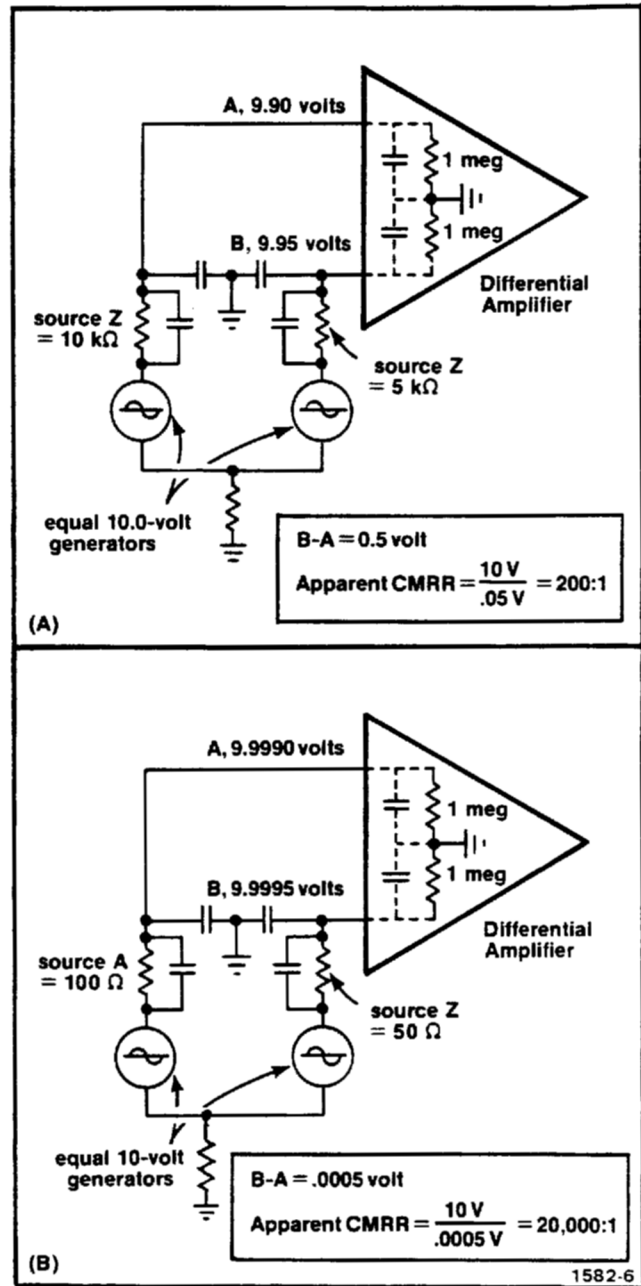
A, 9.90 volts

1 meg

1 meg

B, 9.95 volts

Differential Amplifier

source Z = 10 kΩ

source Z = 5 kΩ

equal 10.0-volt generators

B-A = 0.5 volt

Apparent CMRR = $\frac{10\text{ V}}{.05\text{ V}}$ = 200:1

(A)

A, 9.9990 volts

1 meg

1 meg

B, 9.9995 volts

Differential Amplifier

source A = 100 Ω

source Z = 50 Ω

equal 10-volt generators

B-A = .0005 volt

Apparent CMRR = $\frac{10\text{ V}}{.0005\text{ V}}$ = 20,000:1

(B)

1582-6